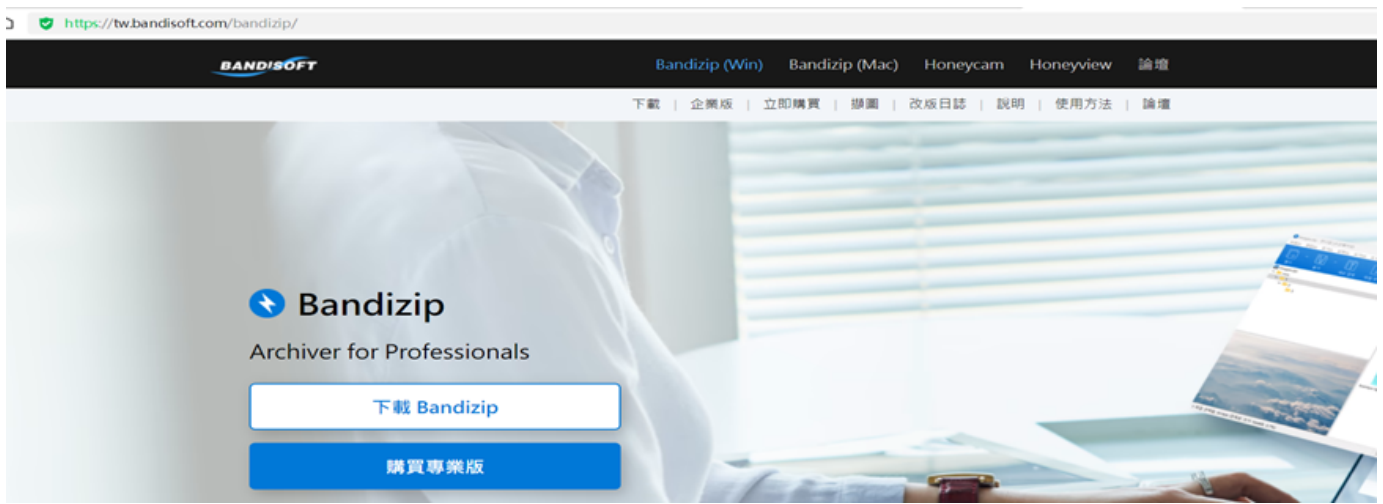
https://tw.bandisoft.com/bandizip/

BANDISOFT

Bandizip (Win) Bandizip (Mac) Honeycam Honeyview 論壇

下載 | 企業版 | 立即購買 | 擴圖 | 改版日誌 | 說明 | 使用方法 | 論壇

Bandizip

Archiver for Professionals

下載 Bandizip

購買專業版